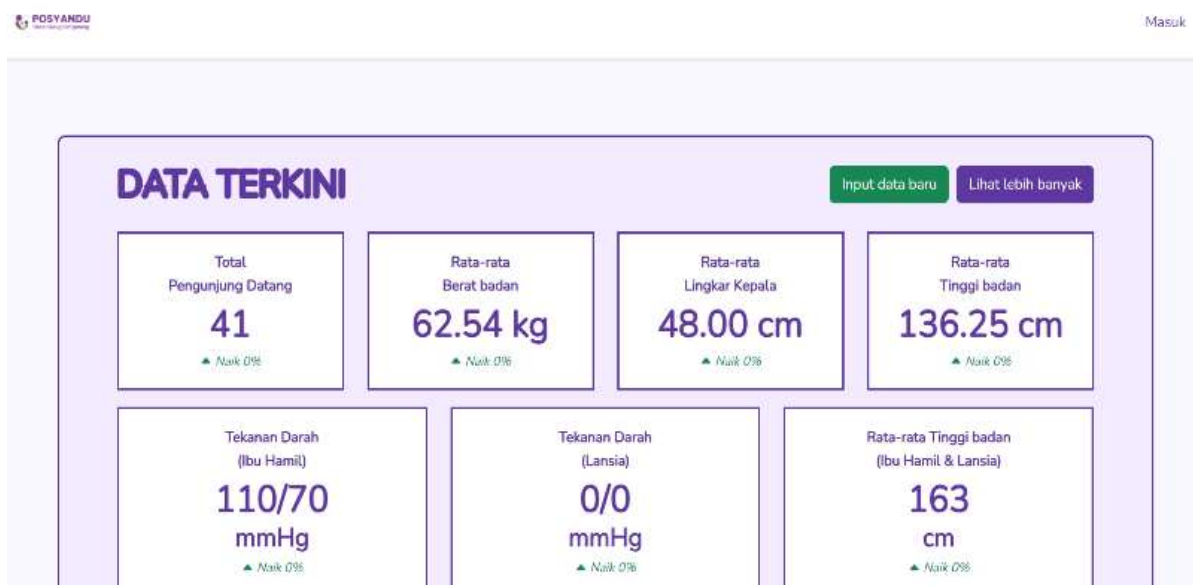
POSYANDU
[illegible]

Masuk

DATA TERKINI

Input data baru

Lihat lebih banyak

Total
Pengunjung Datang
41
▲ Naik 0%

Rata-rata
Berat badan
62.54 kg
▲ Naik 0%

Rata-rata
Lingkar Kepala
48.00 cm
▲ Naik 0%

Rata-rata
Tinggi badan
136.25 cm
▲ Naik 0%

Tekanan Darah
(Ibu Hamil)
110/70
mmHg
▲ Naik 0%

Tekanan Darah
(Lansia)
0/0
mmHg
▲ Naik 0%

Rata-rata Tinggi badan
(Ibu Hamil & Lansia)
163
cm
▲ Naik 0%